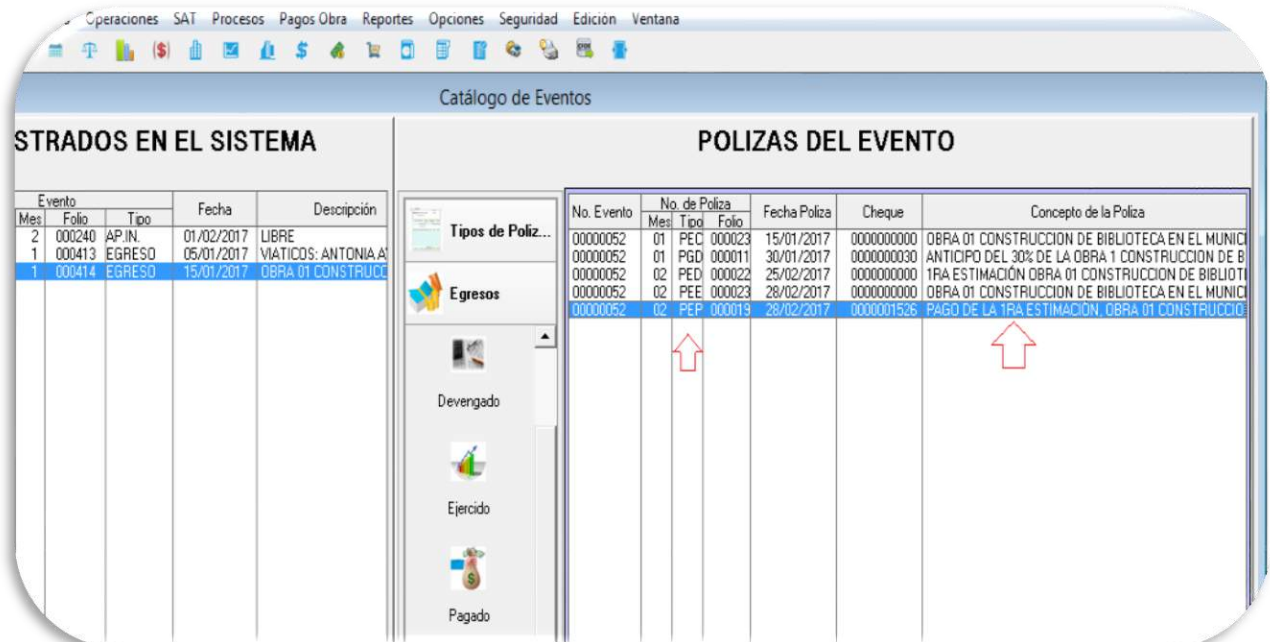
Operaciones SAT Procesos Pagos Obra Reportes Opciones Seguridad Edición Ventana

Catálogo de Eventos

STRADOS EN EL SISTEMA

| Evento Mes | Folio | Tipo | Fecha | Descripción |
|---|---|---|---|---|
| 2 | 000240 | AP.IN. | 01/02/2017 | LIBRE |
| 1 | 000413 | EGRESO | 05/01/2017 | VIATICOS: ANTONIA A |
| 1 | 000414 | EGRESO | 15/01/2017 | OBRA 01 CONSTRUCC |

POLIZAS DEL EVENTO

Tipos de Poliz...

Egresos

Devengado

Ejercido

Pagado

| No. Evento | No. de Poliza Mes | Tipo | Folio | Fecha Poliza | Cheque | Concepto de la Poliza |
|---|---|---|---|---|---|---|
| 00000052 | 01 | PEC | 000023 | 15/01/2017 | 0000000000 | OBRA 01 CONSTRUCCION DE BIBLIOTECA EN EL MUNICI |
| 00000052 | 01 | PGD | 000011 | 30/01/2017 | 0000000030 | ANTICIPO DEL 30% DE LA OBRA 1 CONSTRUCCION DE B |
| 00000052 | 02 | PED | 000022 | 25/02/2017 | 0000000000 | 1RA ESTIMACIÓN OBRA 01 CONSTRUCCION DE BIBLIOTI |
| 00000052 | 02 | PEE | 000023 | 28/02/2017 | 0000000000 | OBRA 01 CONSTRUCCION DE BIBLIOTECA EN EL MUNICI |
| 00000052 | 02 | PEP | 000019 | 28/02/2017 | 0000001526 | PAGO DE LA 1RA ESTIMACIÓN, OBRA 01 CONSTRUCCIO |